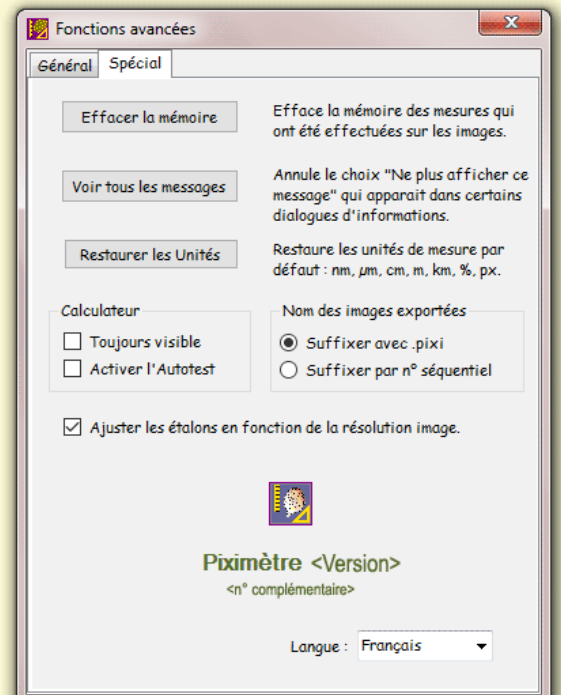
Fonctions avancées

Général Spécial

Effacer la mémoire

Efface la mémoire des mesures qui ont été effectuées sur les images.

Voir tous les messages

Annule le choix "Ne plus afficher ce message" qui apparait dans certains dialogues d'informations.

Restaurer les Unités

Restaure les unités de mesure par défaut : nm, µm, cm, m, km, %, px.

Calculateur

Toujours visible

Activer l'Autotest

Nom des images exportées

Suffixer avec .pixi

Suffixer par n° séquentiel

Ajuster les étalons en fonction de la résolution image.

Piximètre <Version>

<n° complémentaire>

Langue : Français